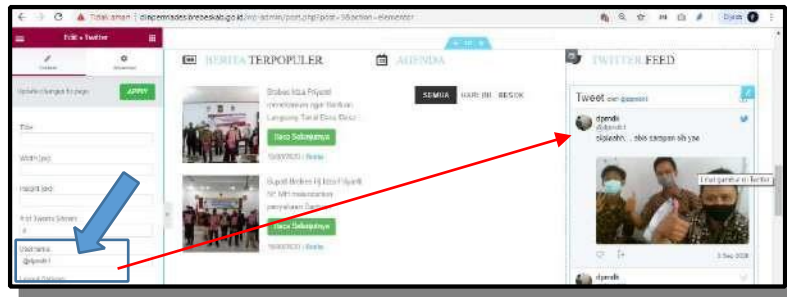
Tidak aman | dispermades.brebeskab.go.id/wp-admin/post.php?post=...&action=elementor

Edit Twitter

Content

Update changes to page

APPLY

Title

Width (px)

Height (px)

Post Tweets Shown
8

Username
@dpmdb1

BERITA TERPOPULER

Bobos Ikka Priyanti menerimaan ager Bantuan Langsung Tunai Dana Desa

Baca Selengkapnya

Bupati Brebes Hj Idza Priyanti ... penyaluran Dana ...

Baca Selengkapnya

AGENDA

SEMUA HARI INI BESOK

TWITTER FEED

Tweet dari @dpmdb1

dpmdb
@dpmdb1
sipleohh... ebis sampun sih yaa

Lihat gambar di Twitter

5 Sep 2020

dpmdb